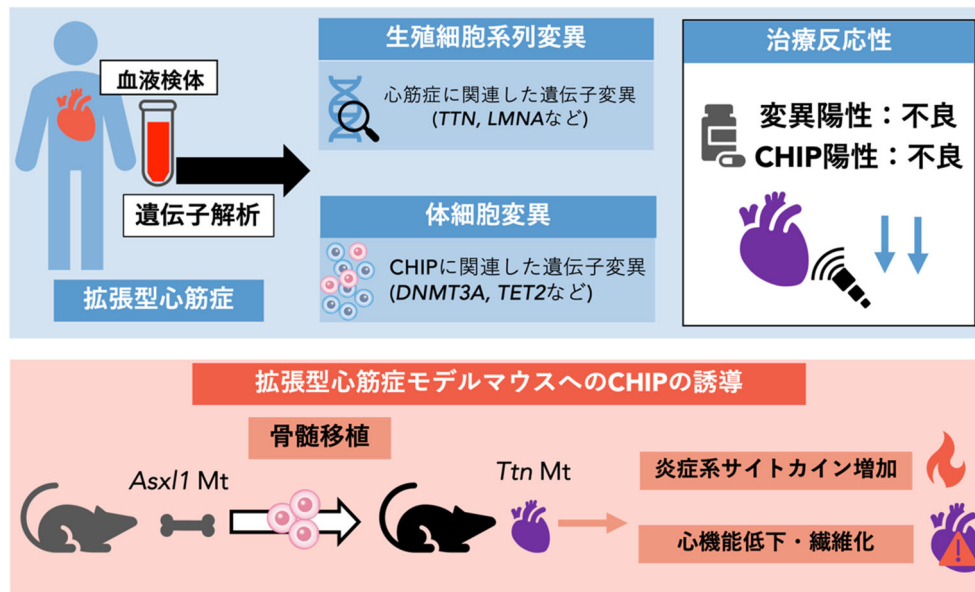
血液検体

遺伝子解析

拡張型心筋症

生殖細胞系列変異

心筋症に関連した遺伝子変異 (*TTN, LMNA*など)

体細胞変異

CHIPに関連した遺伝子変異 (*DNMT3A, TET2*など)

治療反応性

変異陽性：不良
CHIP陽性：不良

拡張型心筋症モデルマウスへのCHIPの誘導

骨髄移植

*Asxl1* Mt

*Ttn* Mt

炎症系サイトカイン増加

心機能低下・線維化